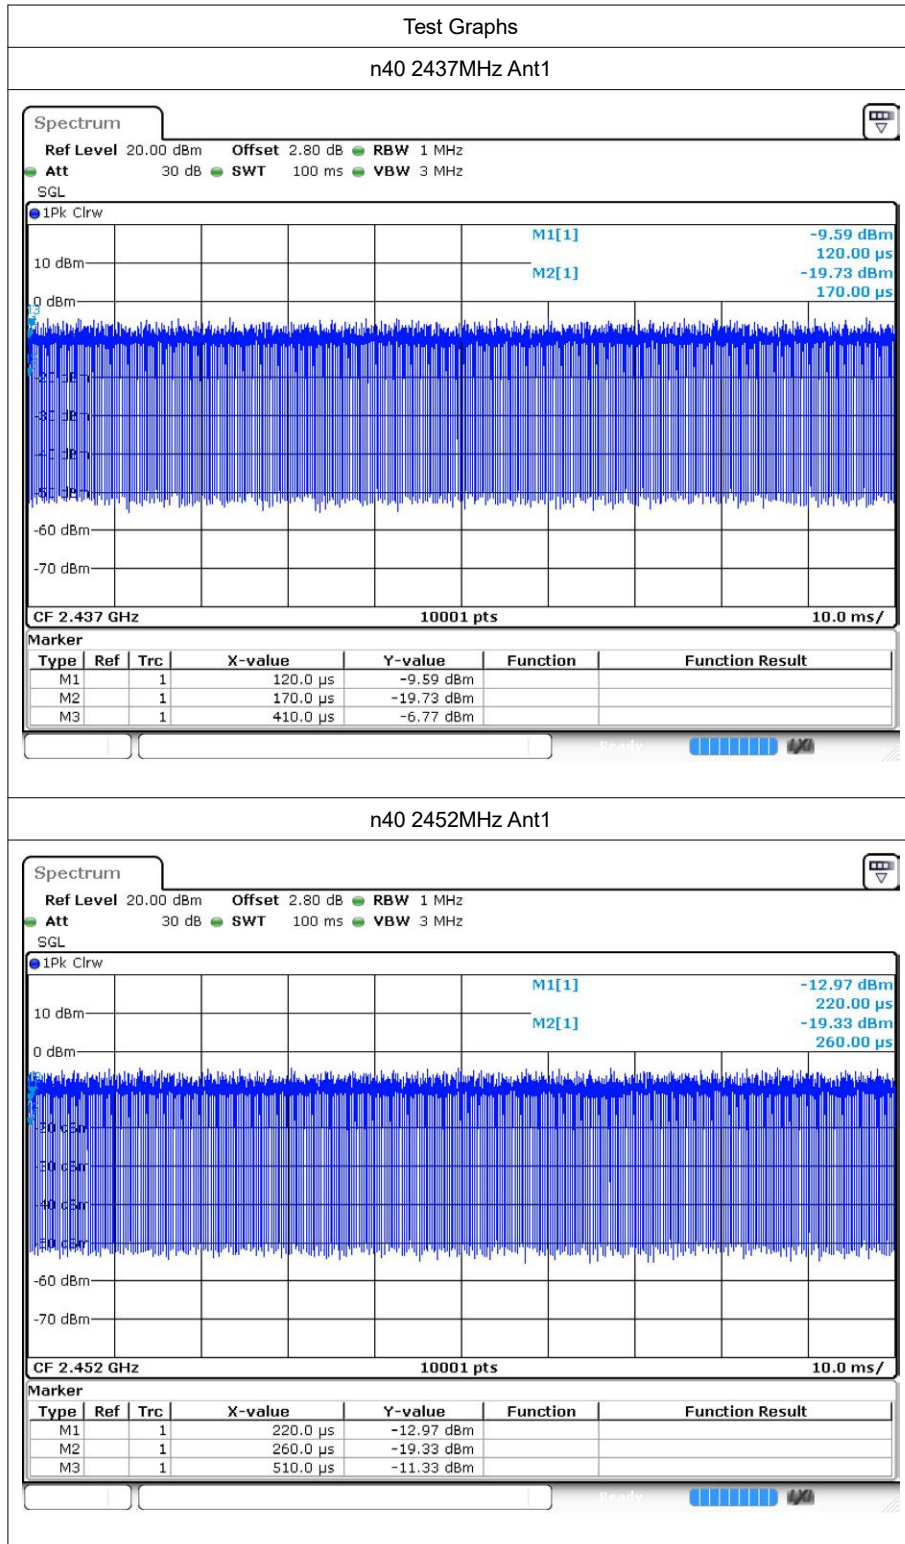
Test Graphs

n40 2437MHz Ant1

Spectrum

Ref Level 20.00 dBm Offset 2.80 dB RBW 1 MHz
Att 30 dB SWT 100 ms VBW 3 MHz
SGL

1Pk Clrw

M1[1] -9.59 dBm 120.00 µs
M2[1] -19.73 dBm 170.00 µs

10 dBm
0 dBm
-20 dBm
-30 dBm
-40 dBm
-50 dBm
-60 dBm
-70 dBm

CF 2.437 GHz 10001 pts 10.0 ms/

Marker

| Type | Ref | Trc | X-value | Y-value | Function | Function Result |
|---|---|---|---|---|---|---|
| M1 | | 1 | 120.0 µs | -9.59 dBm | | |
| M2 | | 1 | 170.0 µs | -19.73 dBm | | |
| M3 | | 1 | 410.0 µs | -6.77 dBm | | |

Ready

n40 2452MHz Ant1

Spectrum

Ref Level 20.00 dBm Offset 2.80 dB RBW 1 MHz
Att 30 dB SWT 100 ms VBW 3 MHz
SGL

1Pk Clrw

M1[1] -12.97 dBm 220.00 µs
M2[1] -19.33 dBm 260.00 µs

10 dBm
0 dBm
-20 dBm
-30 dBm
-40 dBm
-50 dBm
-60 dBm
-70 dBm

CF 2.452 GHz 10001 pts 10.0 ms/

Marker

| Type | Ref | Trc | X-value | Y-value | Function | Function Result |
|---|---|---|---|---|---|---|
| M1 | | 1 | 220.0 µs | -12.97 dBm | | |
| M2 | | 1 | 260.0 µs | -19.33 dBm | | |
| M3 | | 1 | 510.0 µs | -11.33 dBm | | |

Ready